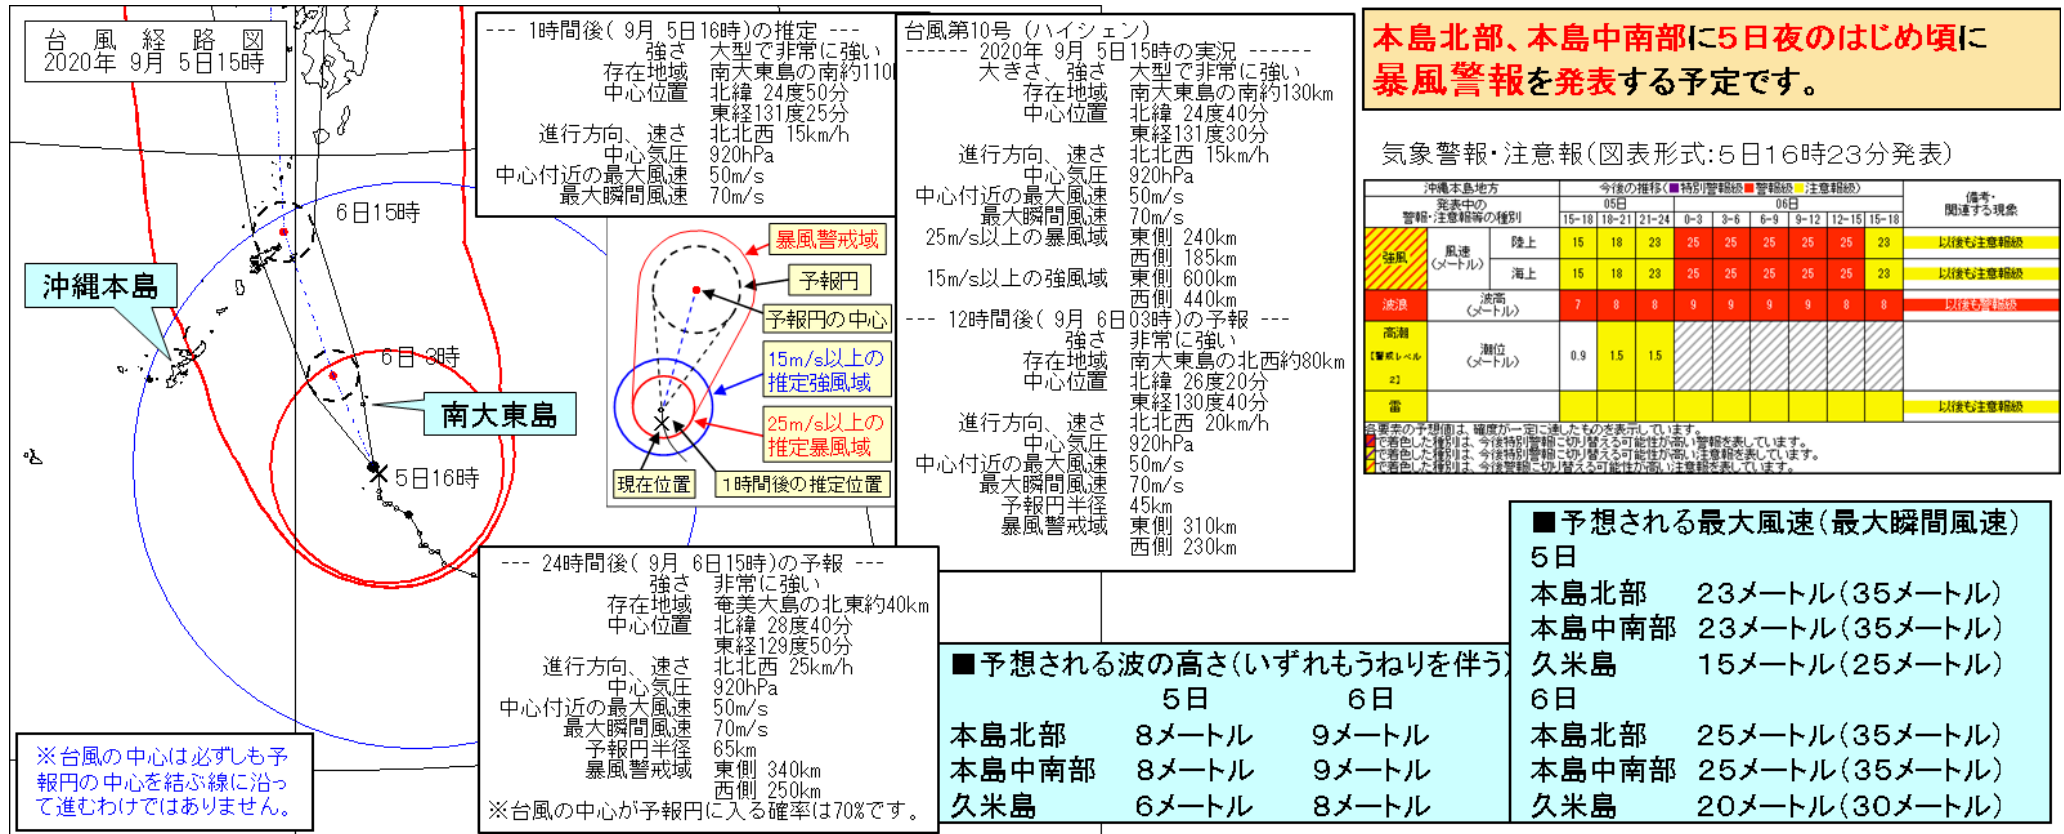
台 風 経 路 図
2020年 9月 5日15時

6日15時
沖縄本島
6日 3時
南大東島
5日16時

※台風の中心は必ずしも予報円の中心を結ぶ線に沿って進むわけではありません。

--- 1時間後( 9月 5日16時)の推定 ---
強さ 大型で非常に強い
存在地域 南大東島の南約110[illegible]
中心位置 北緯 24度50分
東経131度25分
進行方向、速さ 北北西 15km/h
中心気圧 920hPa
中心付近の最大風速 50m/s
最大瞬間風速 70m/s

暴風警戒域
予報円
予報円の中心
15m/s以上の推定強風域
25m/s以上の推定暴風域
現在位置
1時間後の推定位置

台風第10号 (ハイシェン)
------ 2020年 9月 5日15時の実況 ------
大きさ、強さ 大型で非常に強い
存在地域 南大東島の南約130km
中心位置 北緯 24度40分
東経131度30分
進行方向、速さ 北北西 15km/h
中心気圧 920hPa
中心付近の最大風速 50m/s
最大瞬間風速 70m/s
25m/s以上の暴風域 東側 240km
西側 185km
15m/s以上の強風域 東側 600km
西側 440km
--- 12時間後( 9月 6日03時)の予報 ---
強さ 非常に強い
存在地域 南大東島の北西約80km
中心位置 北緯 26度20分
東経130度40分
進行方向、速さ 北北西 20km/h
中心気圧 920hPa
中心付近の最大風速 50m/s
最大瞬間風速 70m/s
予報円半径 45km
暴風警戒域 東側 310km
西側 230km

--- 24時間後( 9月 6日15時)の予報 ---
強さ 非常に強い
存在地域 奄美大島の北東約40km
中心位置 北緯 28度40分
東経129度50分
進行方向、速さ 北北西 25km/h
中心気圧 920hPa
中心付近の最大風速 50m/s
最大瞬間風速 70m/s
予報円半径 65km
暴風警戒域 東側 340km
西側 250km
※台風の中心が予報円に入る確率は70%です。

本島北部、本島中南部に5日夜のはじめ頃に暴風警報を発表する予定です。

気象警報・注意報(図表形式:5日16時23分発表)

| 沖縄本島地方 発表中の警報・注意報等の種別 | | | 15-18 | 18-21 | 21-24 | 0-3 | 3-6 | 6-9 | 9-12 | 12-15 | 15-18 | 備考・関連する現象 |
|---|---|---|---|---|---|---|---|---|---|---|---|---|
| 強風 | 風速(メートル) | 陸上 | 15 | 18 | 23 | 25 | 25 | 25 | 25 | 25 | 23 | 以後も注意報級 |
| | | 海上 | 15 | 18 | 23 | 25 | 25 | 25 | 25 | 25 | 23 | 以後も注意報級 |
| 波浪 | 波高(メートル) | | 7 | 8 | 8 | 9 | 9 | 9 | 9 | 8 | 8 | 以後も警報級 |
| 高潮【警戒レベル2】 | 潮位(メートル) | | 0.9 | 1.5 | 1.5 | | | | | | | |
| 雷 | | | | | | | | | | | | 以後も注意報級 |

今後の推移(■特別警報級■警報級■注意報級) 05日 06日
各要素の予想値は、確度が一定に達したものを表示しています。
■で着色した種別は、今後特別警報に切り替える可能性が高い警報を表しています。
■で着色した種別は、今後特別警報に切り替える可能性が高い注意報を表しています。
■で着色した種別は、今後警報に切り替える可能性が高い注意報を表しています。

■予想される最大風速(最大瞬間風速)
5日
本島北部 23メートル(35メートル)
本島中南部 23メートル(35メートル)
久米島 15メートル(25メートル)
6日
本島北部 25メートル(35メートル)
本島中南部 25メートル(35メートル)
久米島 20メートル(30メートル)

■予想される波の高さ(いずれもうねりを伴う)
| | 5日 | 6日 |
|---|---|---|
| 本島北部 | 8メートル | 9メートル |
| 本島中南部 | 8メートル | 9メートル |
| 久米島 | 6メートル | 8メートル |